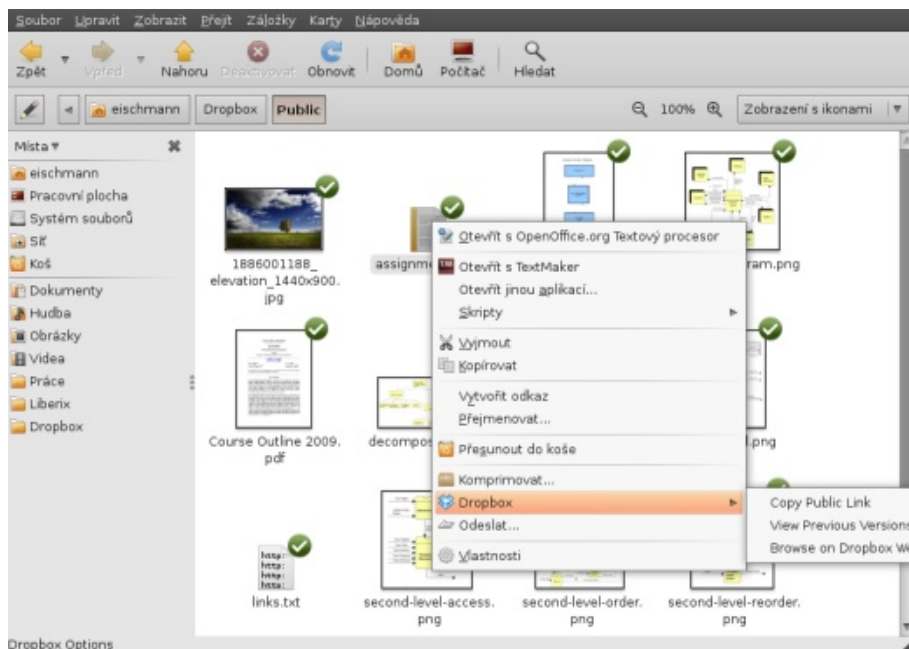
Soubor Upravit Zobrazit Přejít Záložky Karty Nápověda

Zpět Vpřed Nahoru Desaktivovat Obnovit Domů Počítač Hledat

eischmann Dropbox Public 100% Zobrazení s ikonami

Místa
eischmann
Pracovní plocha
Systém souborů
Síť
Koš
Dokumenty
Hudba
Obrázky
Videa
Práce
Liberix
Dropbox

1886001188_elevation_1440x900.jpg
assignm
ram.png
Course Outline 2009.pdf
decompos
.png
links.txt
second-level-access.png
second-level-order.png
second-level-reorder.png

Otevřít s OpenOffice.org Textový procesor
Otevřít s TextMaker
Otevřít jinou aplikací...
Skripty
Vyjmout
Kopírovat
Vytvořit odkaz
Přejmenovat...
Přesunout do koše
Komprimovat...
Dropbox
Odeslat...
Vlastnosti

Copy Public Link
View Previous Versions
Browse on Dropbox W

Dropbox Options